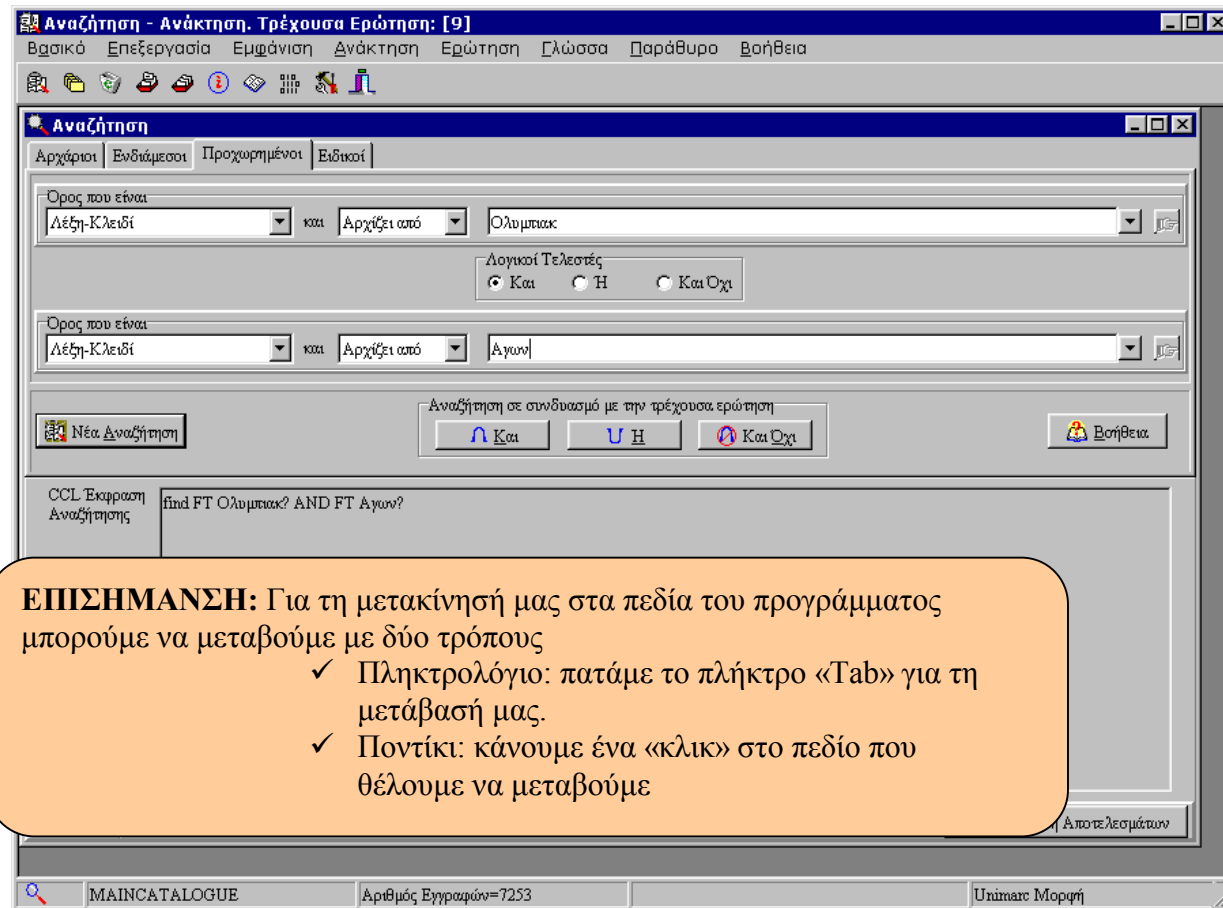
Αναζήτηση - Ανάκτηση. Τρέχουσα Ερώτηση: [9]

Βασικό Επεξεργασία Εμφάνιση Ανάκτηση Ερώτηση Γλώσσα Παράθυρο Βοήθεια

Αναζήτηση

Αρχάριοι Ενδιάμεσοι Προχωρημένοι Ειδικοί

Ορος που είναι

Λέξη-Κλειδί και Αρχίζει από Ολυμπιακ

Λογικοί Τελεστές
Και Ή Και Όχι

Ορος που είναι

Λέξη-Κλειδί και Αρχίζει από Αγων

Αναζήτηση σε συνδυασμό με την τρέχουσα ερώτηση

Νέα Αναζήτηση

Και Η Και Όχι

Βοήθεια

CCL Έκφραση Αναζήτησης

find FT Ολυμπιακ? AND FT Αγων?

ΕΠΙΣΗΜΑΝΣΗ: Για τη μετακίνησή μας στα πεδία του προγράμματος μπορούμε να μεταβούμε με δύο τρόπους

✓ Πληκτρολόγιο: πατάμε το πλήκτρο «Tab» για τη μετάβασή μας.
✓ Ποντίκι: κάνουμε ένα «κλικ» στο πεδίο που θέλουμε να μεταβούμε

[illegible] Αποτελεσμάτων

MAINCATALOGUE Αριθμός Εγγραφών=7253 Unimarc Μορφή